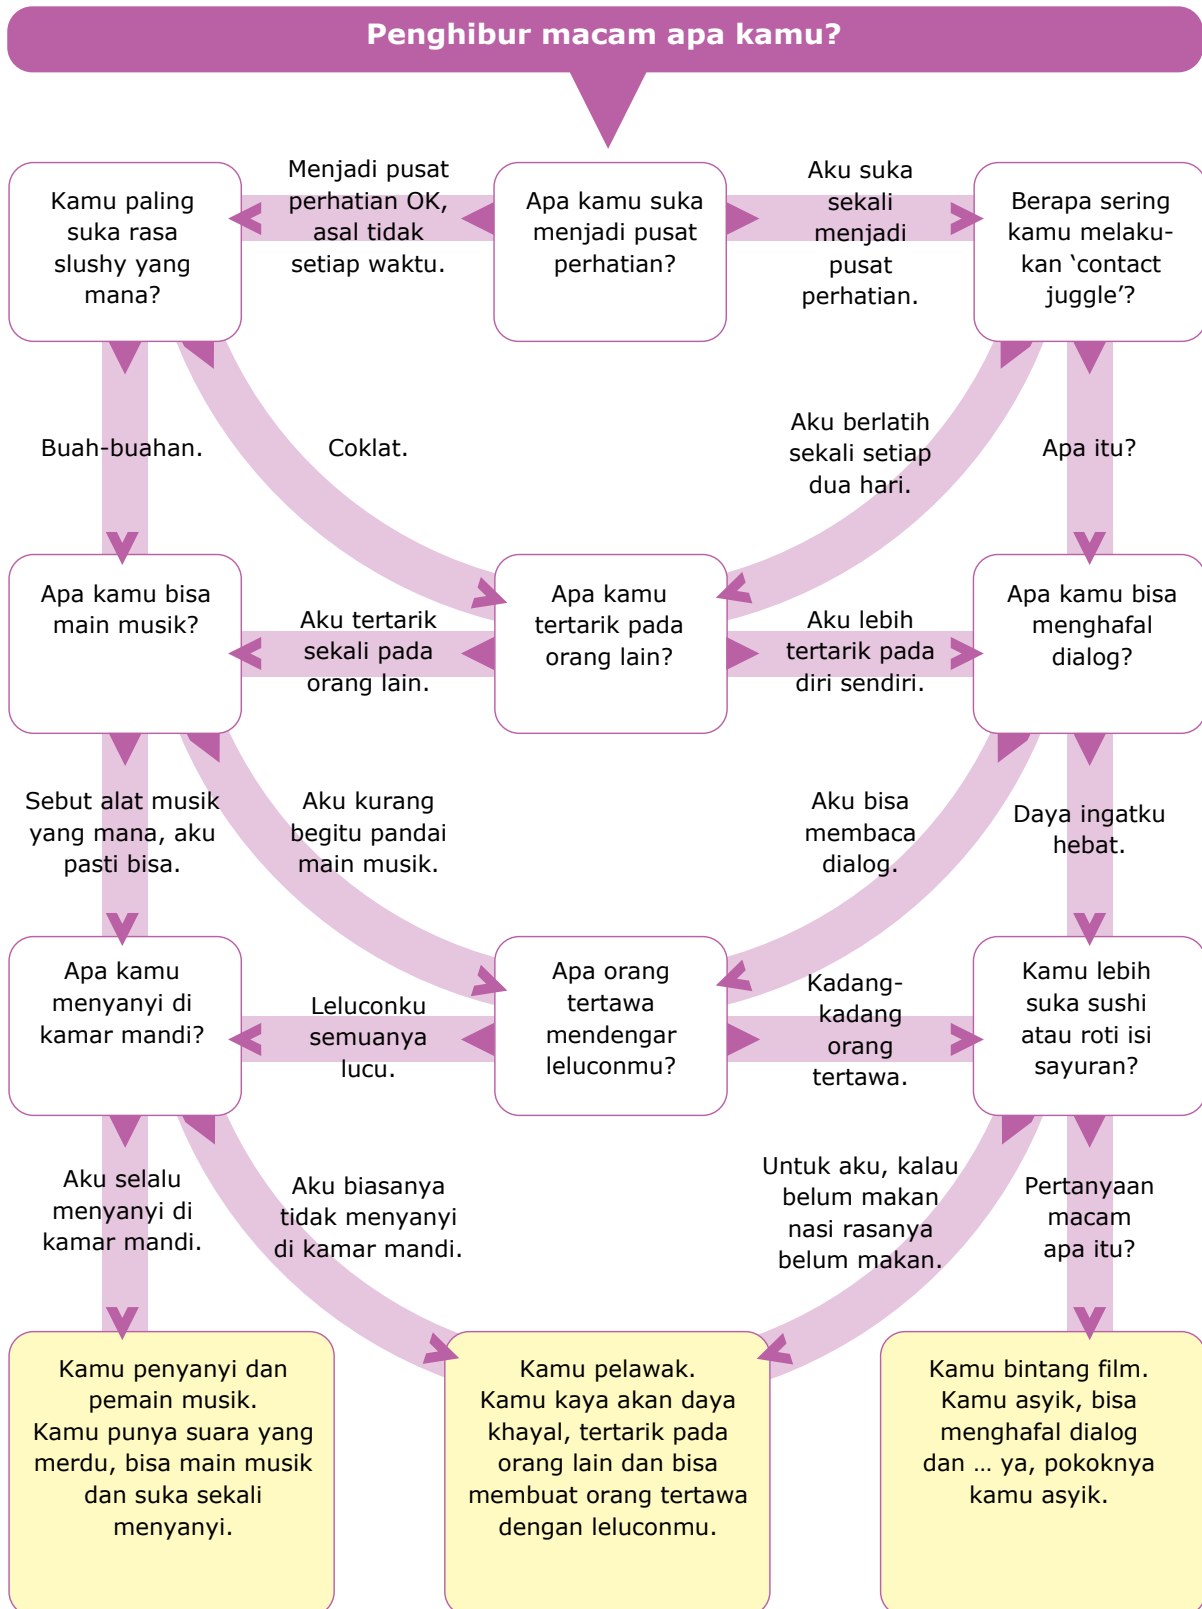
Penghibur macam apa kamu?

Kamu paling suka rasa slushy yang mana?

Menjadi pusat perhatian OK, asal tidak setiap waktu.

Apa kamu suka menjadi pusat perhatian?

Aku suka sekali menjadi pusat perhatian.

Berapa sering kamu melakukan 'contact juggle'?

Buah-buahan.

Coklat.

Aku berlatih sekali setiap dua hari.

Apa itu?

Apa kamu bisa main musik?

Aku tertarik sekali pada orang lain.

Apa kamu tertarik pada orang lain?

Aku lebih tertarik pada diri sendiri.

Apa kamu bisa menghafal dialog?

Sebut alat musik yang mana, aku pasti bisa.

Aku kurang begitu pandai main musik.

Aku bisa membaca dialog.

Daya ingatku hebat.

Apa kamu menyanyi di kamar mandi?

Leluconku semuanya lucu.

Apa orang tertawa mendengar leluconmu?

Kadang-kadang orang tertawa.

Kamu lebih suka sushi atau roti isi sayuran?

Aku selalu menyanyi di kamar mandi.

Aku biasanya tidak menyanyi di kamar mandi.

Untuk aku, kalau belum makan nasi rasanya belum makan.

Pertanyaan macam apa itu?

Kamu penyanyi dan pemain musik. Kamu punya suara yang merdu, bisa main musik dan suka sekali menyanyi.

Kamu pelawak. Kamu kaya akan daya khayal, tertarik pada orang lain dan bisa membuat orang tertawa dengan leluconmu.

Kamu bintang film. Kamu asyik, bisa menghafal dialog dan … ya, pokoknya kamu asyik.